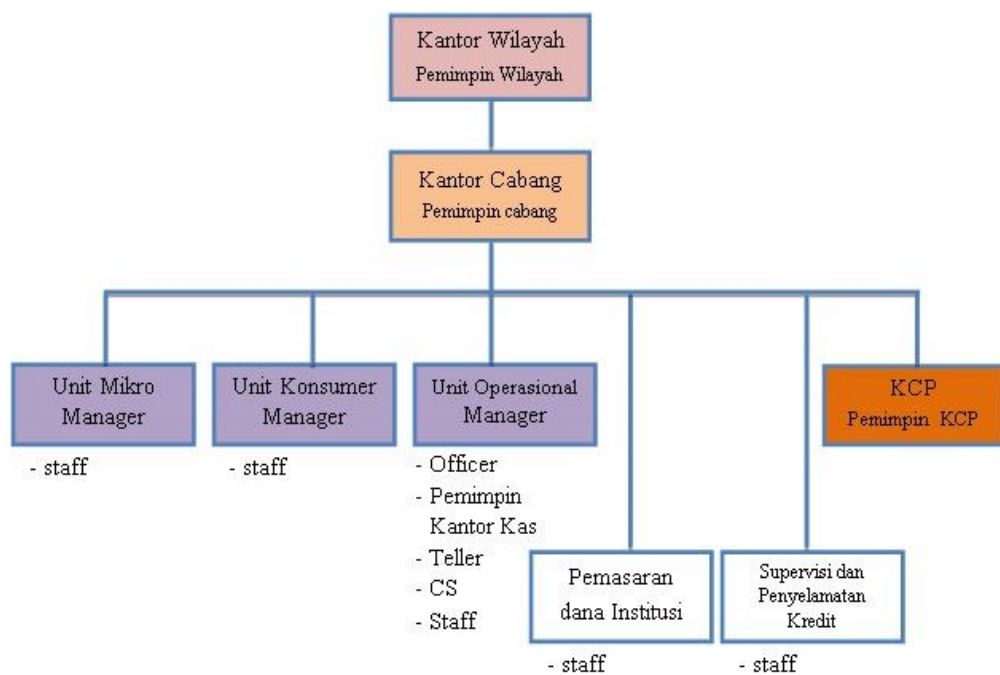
Kantor Wilayah
Pemimpin Wilayah

Kantor Cabang
Pemimpin cabang

Unit Mikro Manager
- staff

Unit Konsumer Manager
- staff

Unit Operasional Manager
- Officer
- Pemimpin Kantor Kas
- Teller
- CS
- Staff

Pemasaran dana Institusi
- staff

Supervisi dan Penyelamatan Kredit
- staff

KCP
Pemimpin KCP